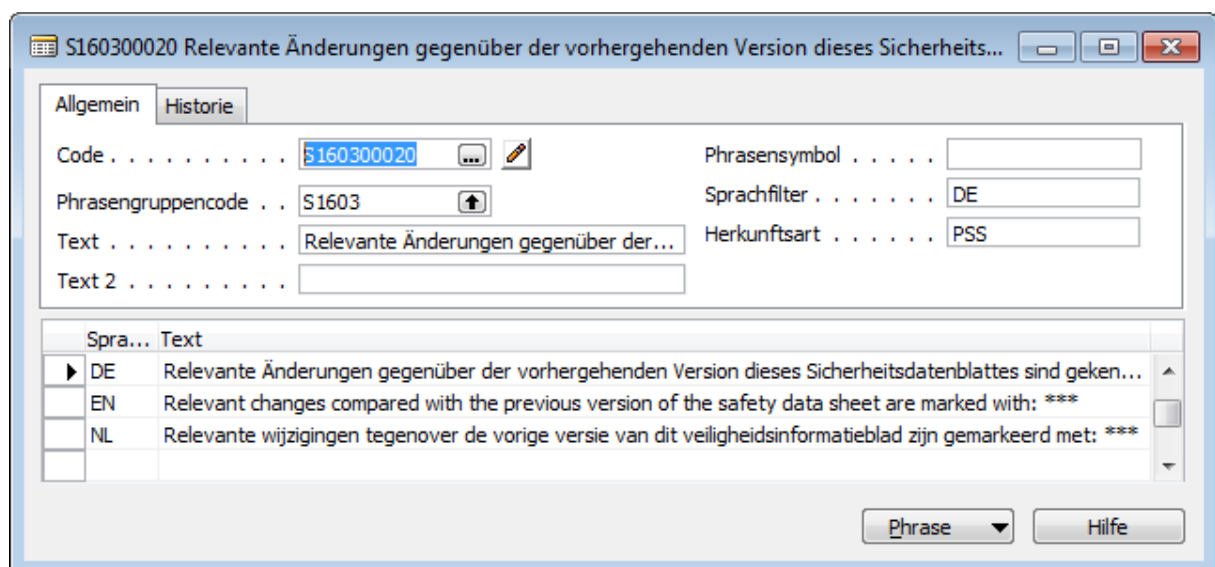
S160300020 Relevante Änderungen gegenüber der vorhergehenden Version dieses Sicherheits...

Allgemein | Historie

Code . . . . . . . . . . S160300020

Phrasengruppencode . . S1603

Text . . . . . . . . . . Relevante Änderungen gegenüber der...

Text 2 . . . . . . . . .

Phrasensymbol . . . . .

Sprachfilter . . . . . . . DE

Herkunftsart . . . . . . PSS

| Spra... | Text |
|---|---|
| DE | Relevante Änderungen gegenüber der vorhergehenden Version dieses Sicherheitsdatenblattes sind geken... |
| EN | Relevant changes compared with the previous version of the safety data sheet are marked with: *** |
| NL | Relevante wijzigingen tegenover de vorige versie van dit veiligheidsinformatieblad zijn gemarkeerd met: *** |
| | |

Phrase

Hilfe